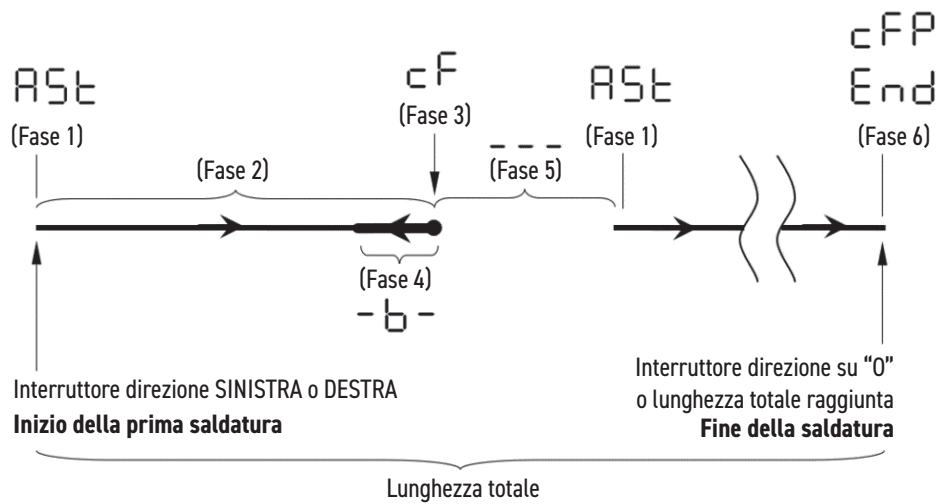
ASt
(Fase 1)

(Fase 2)

cF
(Fase 3)

(Fase 4)
-b-

---
(Fase 5)

ASt
(Fase 1)

cFP
End
(Fase 6)

Interruttore direzione SINISTRA o DESTRA
**Inizio della prima saldatura**

Interruttore direzione su "0" o lunghezza totale raggiunta
**Fine della saldatura**

Lunghezza totale